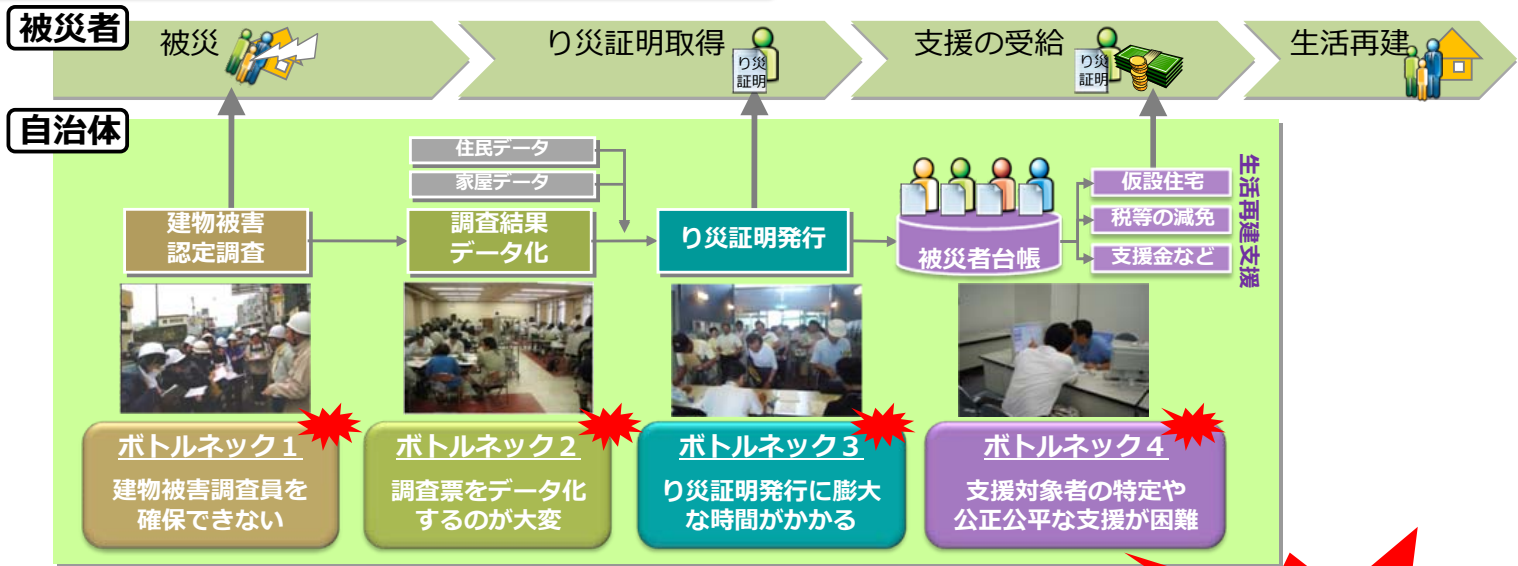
被災者

被災

り災証明取得

り災証明

支援の受給

り災証明

生活再建

自治体

住民データ

家屋データ

建物被害認定調査

調査結果データ化

り災証明発行

被災者台帳

仮設住宅

税等の減免

支援金など

生活再建支援

ボトルネック１
建物被害調査員を確保できない

ボトルネック２
調査票をデータ化するのが大変

ボトルネック３
り災証明発行に膨大な時間がかかる

ボトルネック４
支援対象者の特定や公正公平な支援が困難